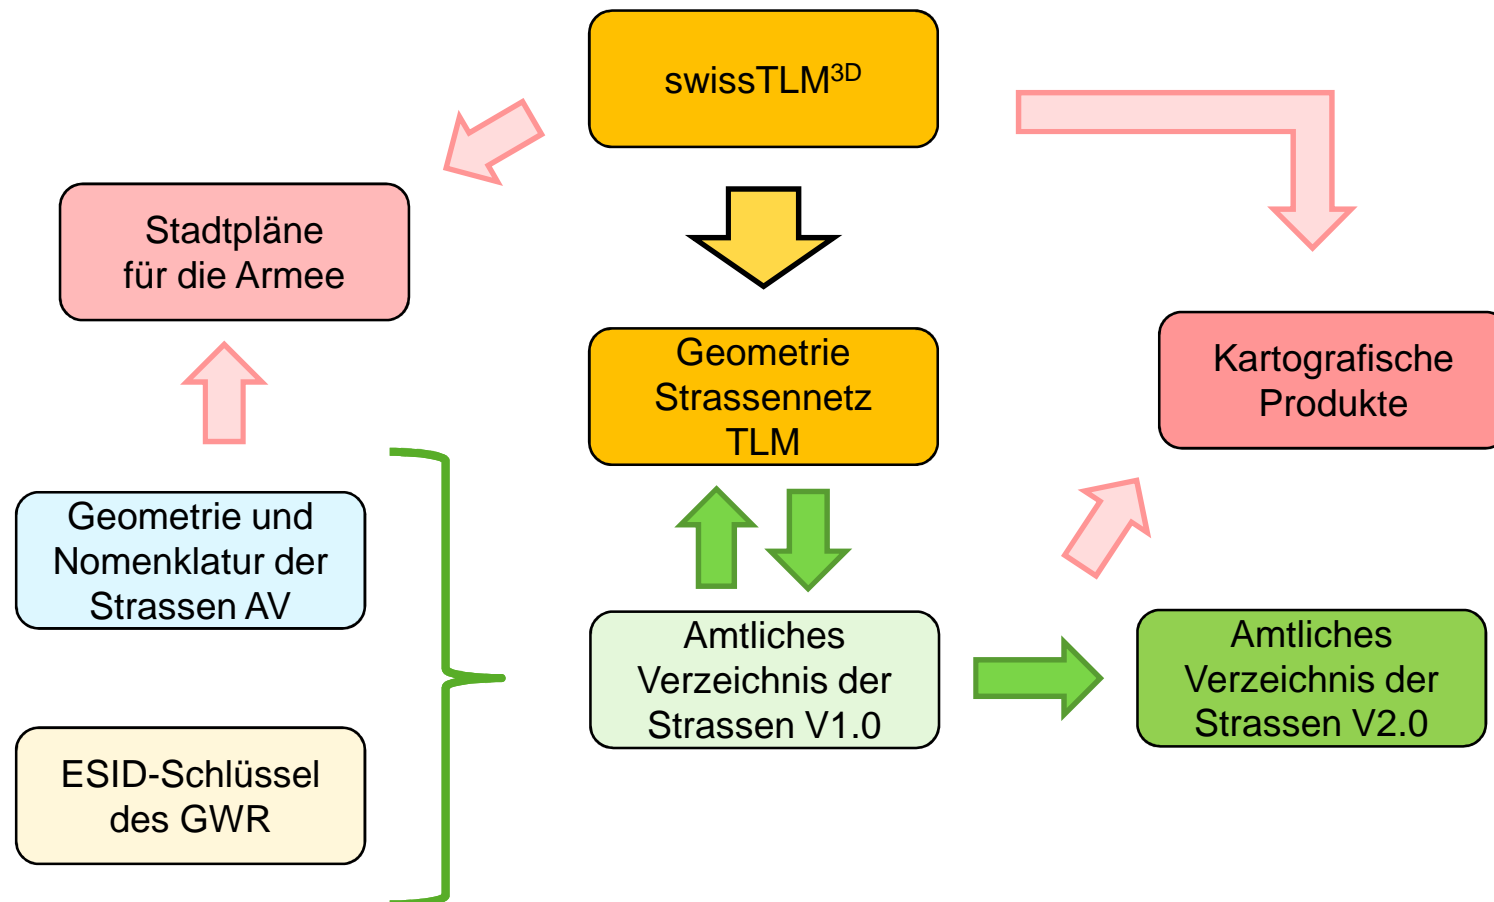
swissTLM$^{3D}$

Stadtpläne für die Armee

Geometrie Strassennetz TLM

Kartografische Produkte

Geometrie und Nomenklatur der Strassen AV

Amtliches Verzeichnis der Strassen V1.0

Amtliches Verzeichnis der Strassen V2.0

ESID-Schlüssel des GWR